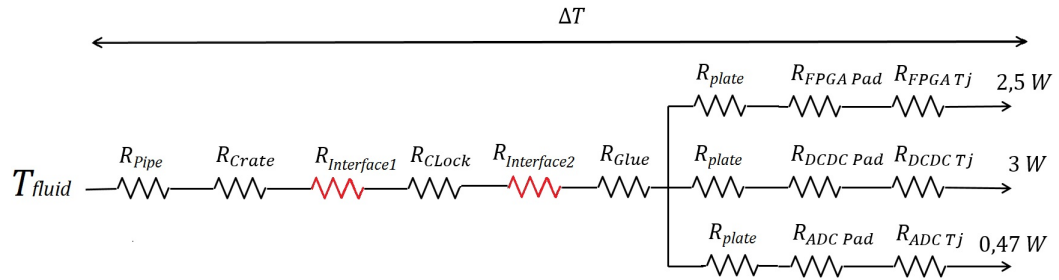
$\Delta T$

$R_{plate}$ $R_{FPGA\ Pad}$ $R_{FPGA\ Tj}$ 2,5 $W$

$T_{fluid}$ $R_{Pipe}$ $R_{Crate}$ $R_{Interface1}$ $R_{CLock}$ $R_{Interface2}$ $R_{Glue}$

$R_{plate}$ $R_{DCDC\ Pad}$ $R_{DCDC\ Tj}$ 3 $W$

$R_{plate}$ $R_{ADC\ Pad}$ $R_{ADC\ Tj}$ 0,47 $W$